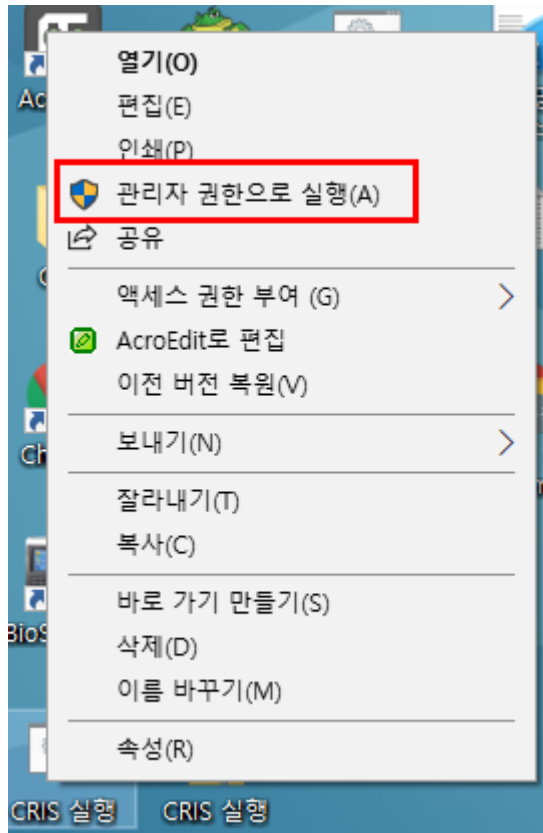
Ac
열기(O)
편집(E)
인쇄(P)
관리자 권한으로 실행(A)
공유
액세스 권한 부여 (G)
AcroEdit로 편집
이전 버전 복원(V)
Ch
보내기(N)
잘라내기(T)
복사(C)
BioS
바로 가기 만들기(S)
삭제(D)
이름 바꾸기(M)
속성(R)
CRIS 실행
CRIS 실행